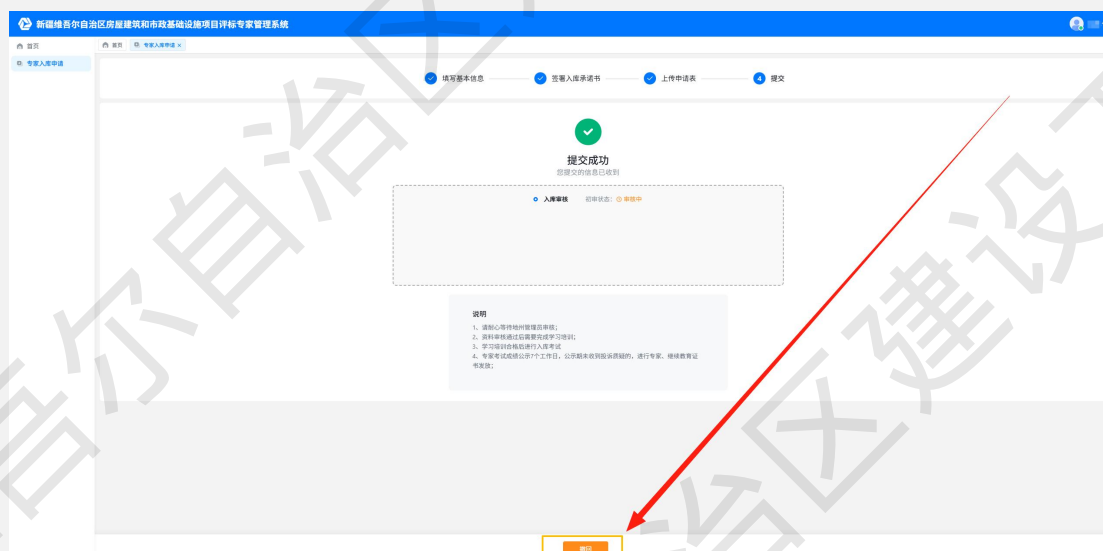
新疆维吾尔自治区房屋建筑和市政基础设施项目评标专家管理系统

首页
专家入库申请

首页　专家入库申请 ×

填写基本信息　签署入库承诺书　上传申请表　4 提交

提交成功
您提交的信息已收到

入库审核　初审状态：审核中

说明
1、请耐心等待地州管理员审核；
2、资料审核通过后需要完成学习培训；
3、学习培训合格后进行入库考试
4、专家考试成绩公示7个工作日，公示期未收到投诉质疑的，进行专家、继续教育证书发放；

返回

尔自治区建设
尔自治区
治区